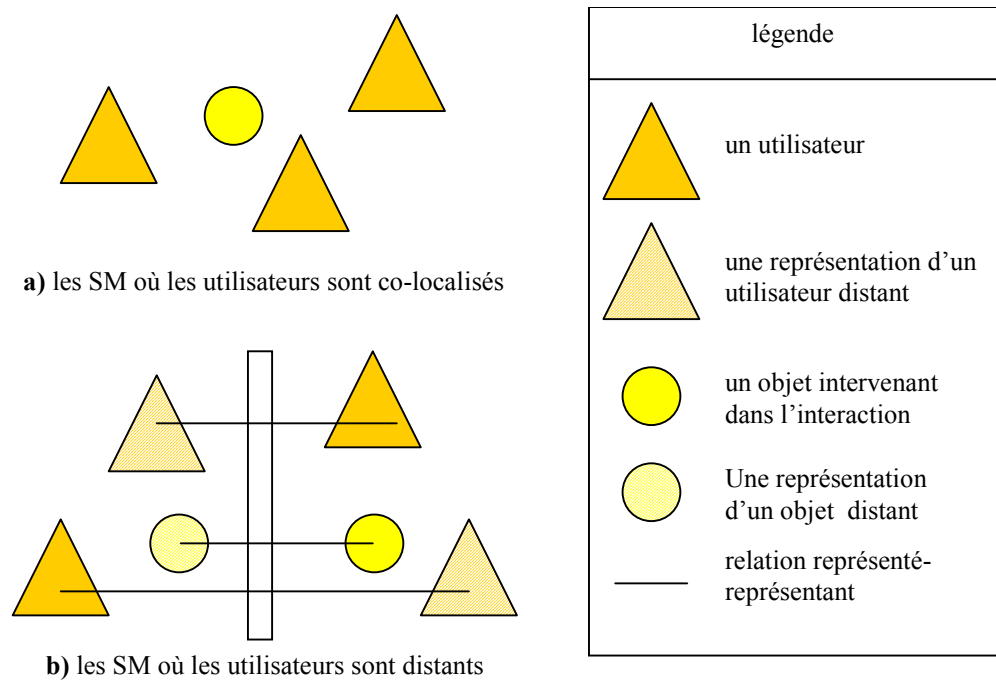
a) les SM où les utilisateurs sont co-localisés

b) les SM où les utilisateurs sont distants

légende

un utilisateur

une représentation d'un utilisateur distant

un objet intervenant dans l'interaction

Une représentation d'un objet distant

relation représenté-représentant